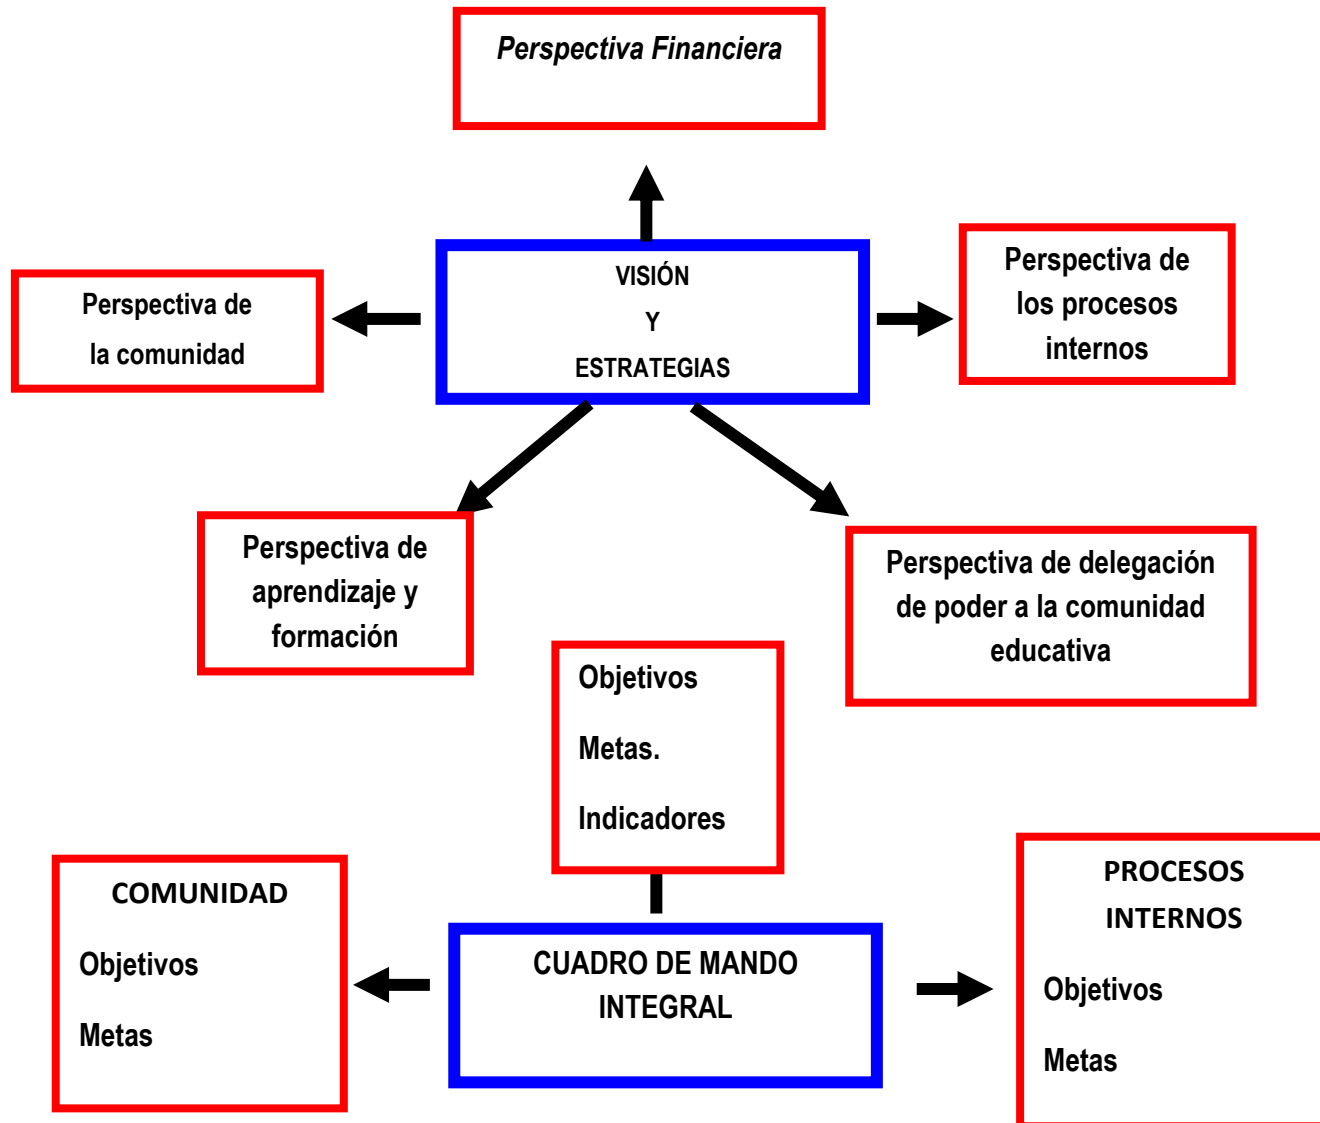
Perspectiva Financiera

Perspectiva de la comunidad

VISIÓN

Y

ESTRATEGIAS

Perspectiva de los procesos internos

Perspectiva de aprendizaje y formación

Perspectiva de delegación de poder a la comunidad educativa

Objetivos

Metas.

Indicadores

COMUNIDAD

Objetivos

Metas

CUADRO DE MANDO INTEGRAL

PROCESOS INTERNOS

Objetivos

Metas